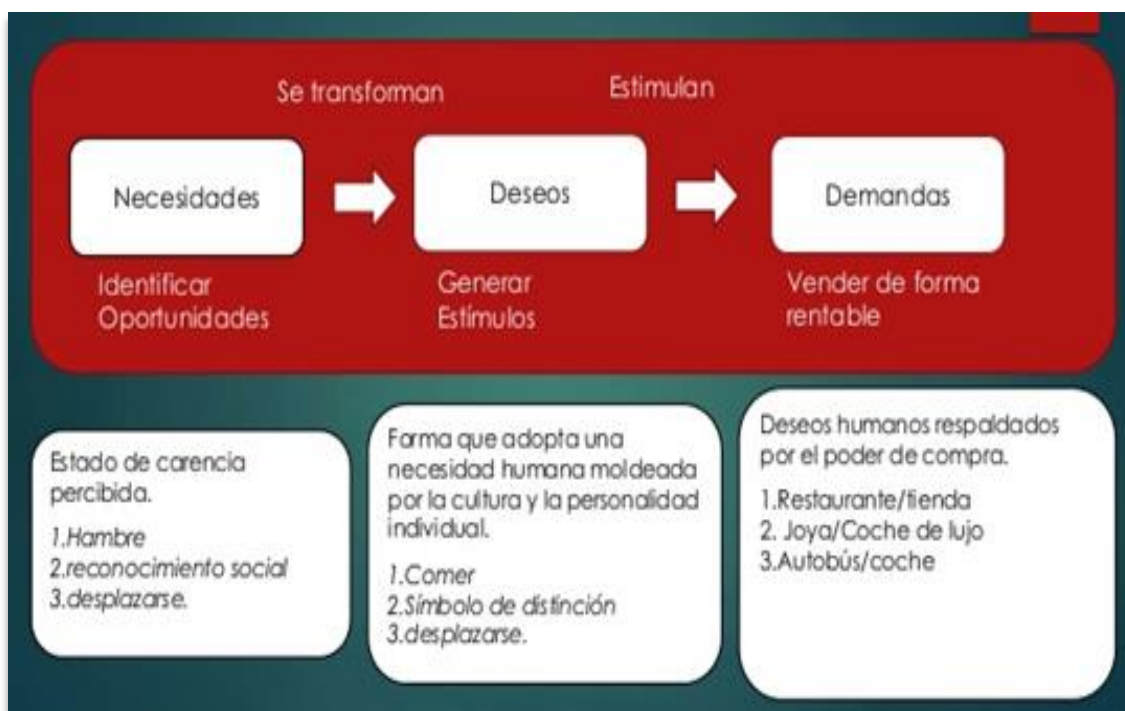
Se transforman

Estimulan

Necesidades

Deseos

Demandas

Identificar Oportunidades

Generar Estímulos

Vender de forma rentable

Estado de carencia percibida.

1.Hambre
2.reconocimiento social
3.desplazarse.

Forma que adopta una necesidad humana moldeada por la cultura y la personalidad individual.

1.Comer
2.Símbolo de distinción
3.desplazarse.

Deseos humanos respaldados por el poder de compra.

1.Restaurante/tienda
2. Joya/Coche de lujo
3.Autobús/coche